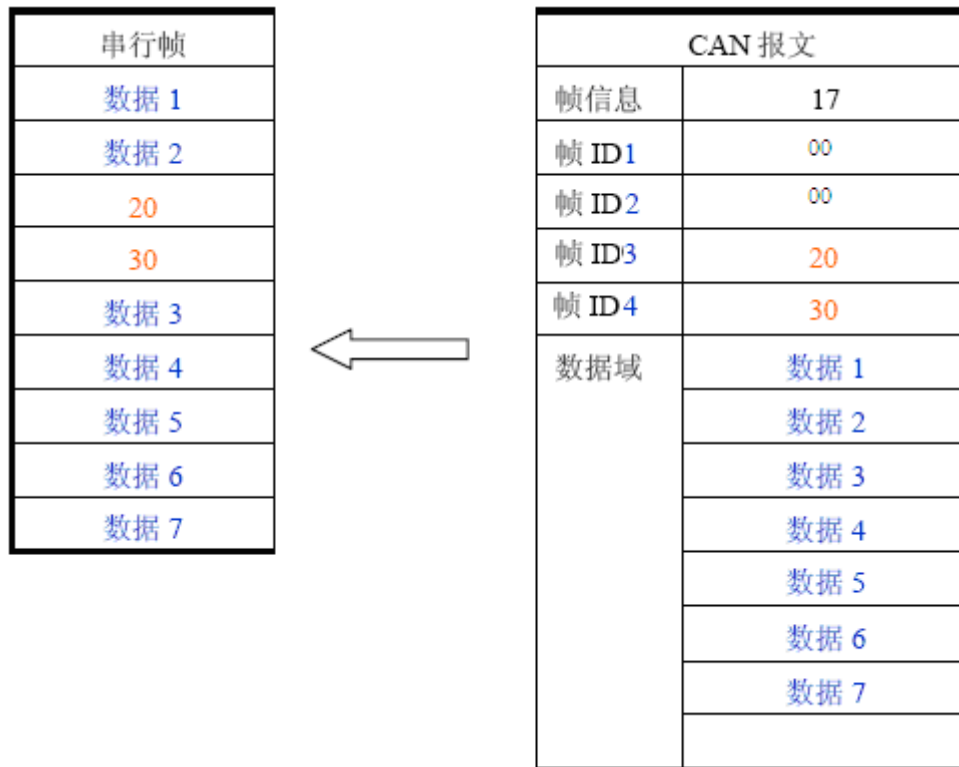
| 串行帧 |
|---|
| 数据 1 |
| 数据 2 |
| 20 |
| 30 |
| 数据 3 |
| 数据 4 |
| 数据 5 |
| 数据 6 |
| 数据 7 |

| CAN 报文 | |
|---|---|
| 帧信息 | 17 |
| 帧 ID1 | 00 |
| 帧 ID2 | 00 |
| 帧 ID3 | 20 |
| 帧 ID4 | 30 |
| 数据域 | 数据 1 |
| | 数据 2 |
| | 数据 3 |
| | 数据 4 |
| | 数据 5 |
| | 数据 6 |
| | 数据 7 |
| | |